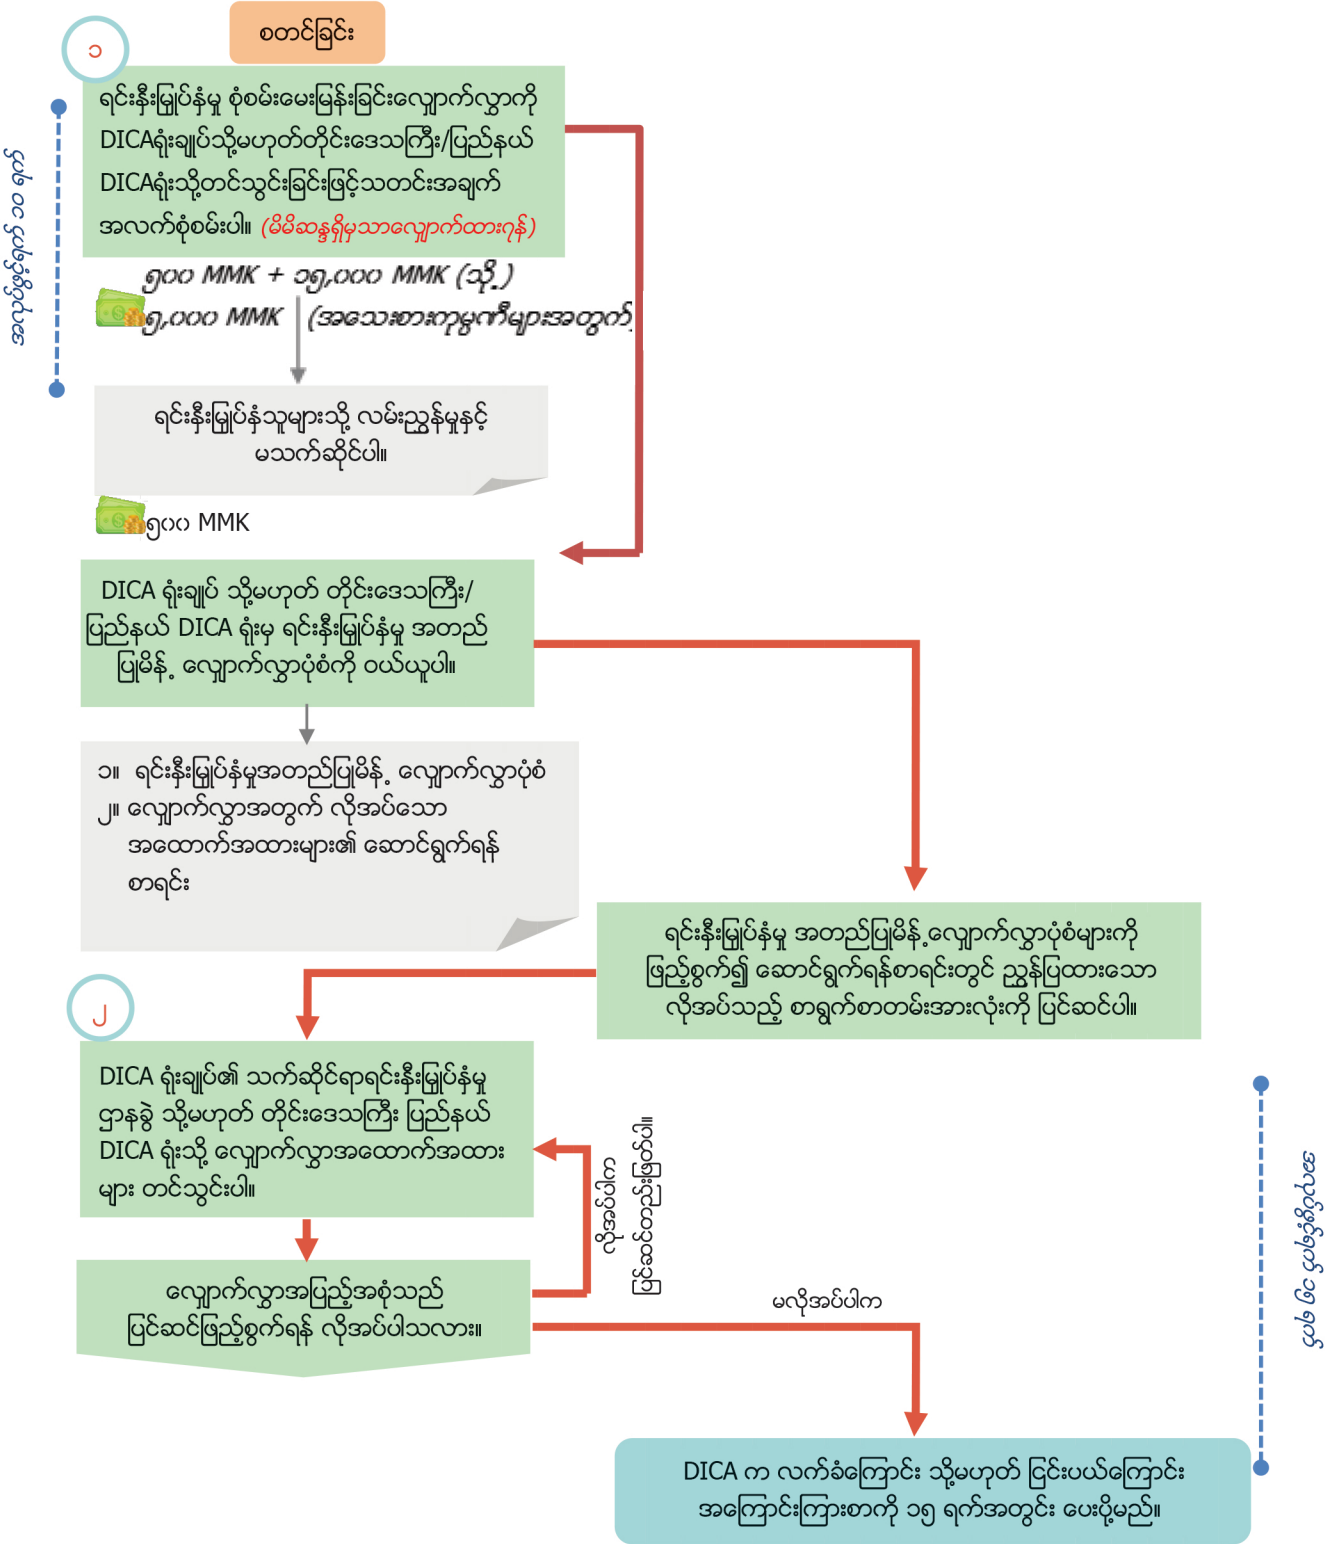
စတင်ခြင်း

၁

ရင်းနှီးမြှုပ်နှံမှု စုံစမ်းမေးမြန်းခြင်းလျှောက်လွှာကို DICAရုံးချုပ်သို့မဟုတ်တိုင်းဒေသကြီး/ပြည်နယ် DICAရုံးသို့တင်သွင်းခြင်းဖြင့်သတင်းအချက်အလက်စုံစမ်းပါ။ (မိမိဆန္ဒရှိမှသာလျှောက်ထားရန်)

၅၀၀ MMK + ၁၅,၀၀၀ MMK (သို့)

၅,၀၀၀ MMK (အသေးစားကုမ္ပဏီများအတွက်)

ရင်းနှီးမြှုပ်နှံသူများသို့ လမ်းညွှန်မှုနှင့် မသက်ဆိုင်ပါ။

၅၀၀ MMK

DICA ရုံးချုပ် သို့မဟုတ် တိုင်းဒေသကြီး/ ပြည်နယ် DICA ရုံးမှ ရင်းနှီးမြှုပ်နှံမှု အတည်ပြုမိန့် လျှောက်လွှာပုံစံကို ဝယ်ယူပါ။

၁။ ရင်းနှီးမြှုပ်နှံမှုအတည်ပြုမိန့် လျှောက်လွှာပုံစံ
၂။ လျှောက်လွှာအတွက် လိုအပ်သော အထောက်အထားများ၏ ဆောင်ရွက်ရန် စာရင်း

ရင်းနှီးမြှုပ်နှံမှု အတည်ပြုမိန့်လျှောက်လွှာပုံစံများကို ဖြည့်စွက်၍ ဆောင်ရွက်ရန်စာရင်းတွင် ညွှန်ပြထားသော လိုအပ်သည့် စာရွက်စာတမ်းအားလုံးကို ပြင်ဆင်ပါ။

၂

DICA ရုံးချုပ်၏ သက်ဆိုင်ရာရင်းနှီးမြှုပ်နှံမှုဌာနခွဲ သို့မဟုတ် တိုင်းဒေသကြီး ပြည်နယ် DICA ရုံးသို့ လျှောက်လွှာအထောက်အထားများ တင်သွင်းပါ။

လိုအပ်ပါက ပြင်ဆင်တည်းဖြတ်ပါ။

လျှောက်လွှာအပြည့်အစုံသည် ပြင်ဆင်ဖြည့်စွက်ရန် လိုအပ်ပါသလား။

မလိုအပ်ပါက

DICA က လက်ခံကြောင်း သို့မဟုတ် ငြင်းပယ်ကြောင်း အကြောင်းကြားစာကို ၁၅ ရက်အတွင်း ပေးပို့မည်။

အလုပ်ရက် ၁၀ ရက်အတွင်း

အလုပ်ရက် ၆၀ ရက်အတွင်း